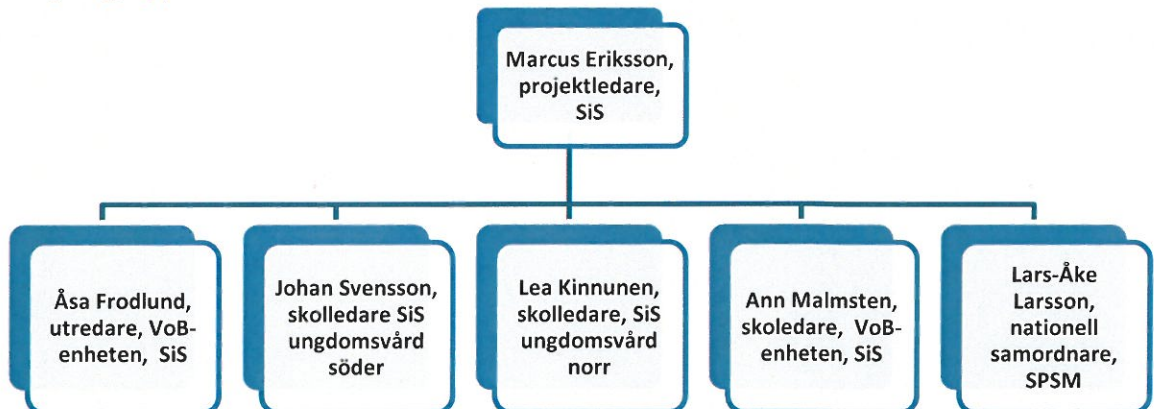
Marcus Eriksson, projektledare, SiS

Åsa Frodlund, utredare, VoB-enheten, SiS

Johan Svensson, skolledare SiS ungdomsvård söder

Lea Kinnunen, skolledare, SiS ungdomsvård norr

Ann Malmsten, skoledare, VoB-enheten, SiS

Lars-Åke Larsson, nationell samordnare, SPSM